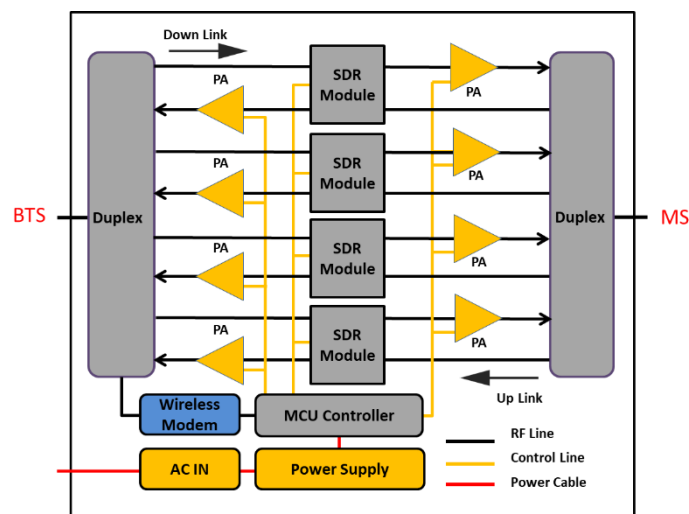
Down Link

PA

SDR Module

PA

PA

SDR Module

PA

BTS

Duplex

PA

SDR Module

PA

Duplex

MS

PA

SDR Module

PA

Up Link

Wireless Modem

MCU Controller

AC IN

Power Supply

RF Line

Control Line

Power Cable